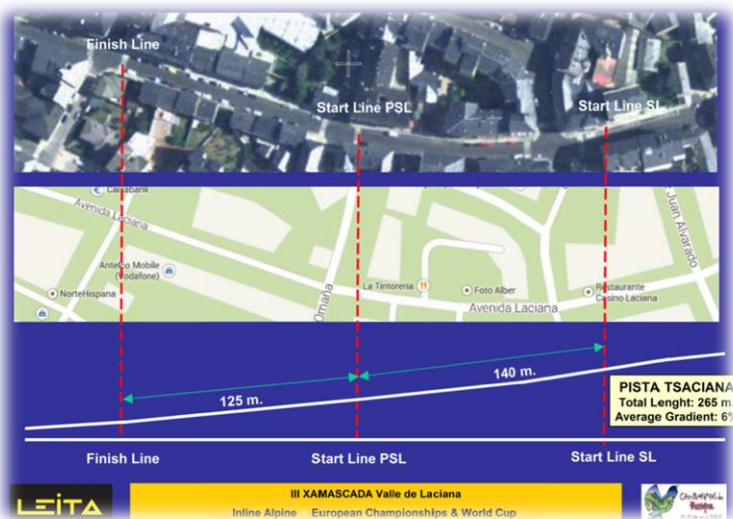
Finish Line

Start Line PSL

Start Line SL

Caixabank

Avenida Laciana

Juan Alvarado

Antecio Mobile (Vodafone)

NorteHispana

Omaña

La Tintorería

Foto Alber

Restaurante Casino Laciana

Avenida Laciana

140 m.

125 m.

PISTA TSACIANA
Total Lenght: 265 m.
Average Gradient: 6%

Finish Line

Start Line PSL

Start Line SL

LEITA

III XAMASCADA Valle de Laciana
Inline Alpine European Championships & World Cup

Campeonato de Europa